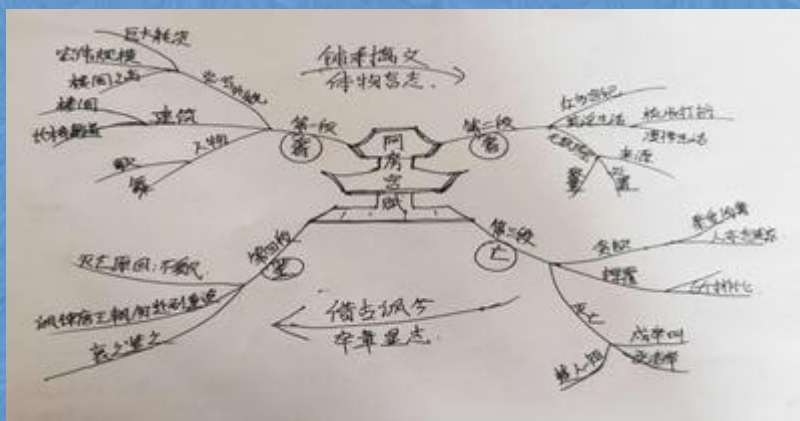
阿房宫赋

铺采摛文
体物写志

第一段
奢
巨大耗资
宏伟规模
楼阁之高
必有耗尽
楼阁
建筑
长桥复道
人物
歌
舞

第二段
奢
红为宫妃
荒淫生活
极尽打扮
漫步生活
宝物
奢
宝
妃

第三段
亡
贪欲
奢华浪费
人亦念其家
骄横
不自以为非
灭亡
戍卒叫
函谷举
楚人炬

第四段
鉴
灭六国者六国也
讽谏唐王朝勿重蹈秦之覆辙
哀之鉴之

借古讽今
卒章显志